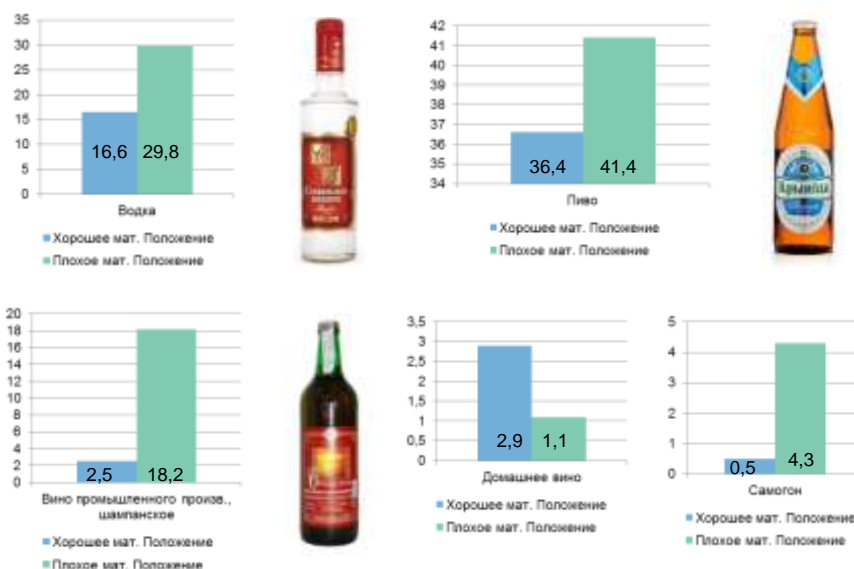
35
30
25
20
15
10
5
0
16,6
29,8
Водка
Хорошее мат. Положение
Плохое мат. Положение

42
41
40
39
38
37
36
35
34
36,4
41,4
Пиво
Хорошее мат. Положение
Плохое мат. Положение

20
18
16
14
12
10
8
6
4
2
0
2,5
18,2
Вино промышленного произв., шампанское
Хорошее мат. Положение
Плохое мат. Положение

3,5
3
2,5
2
1,5
1
0,5
0
2,9
1,1
Домашнее вино
Хорошее мат. Положение
Плохое мат. Положение

5
4
3
2
1
0
0,5
4,3
Самогон
Хорошее мат. Положение
Плохое мат. Положение